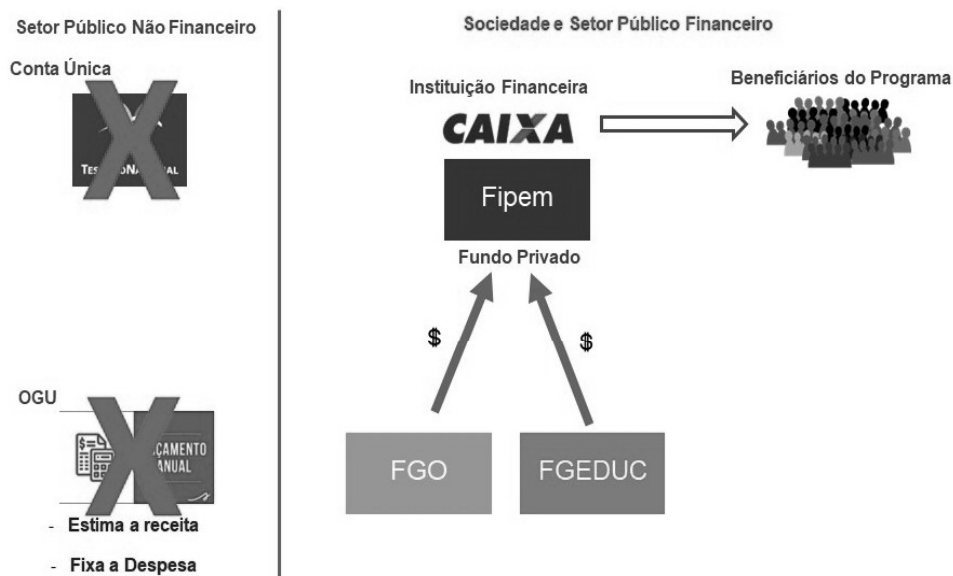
Setor Público Não Financeiro

Conta Única

TES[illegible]NA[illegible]AL

OGU

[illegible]ÇAMENTO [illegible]ANUAL

- Estima a receita

- Fixa a Despesa

Sociedade e Setor Público Financeiro

Instituição Financeira

CAIXA

Beneficiários do Programa

Fipem

Fundo Privado

$

$

FGO

FGEDUC